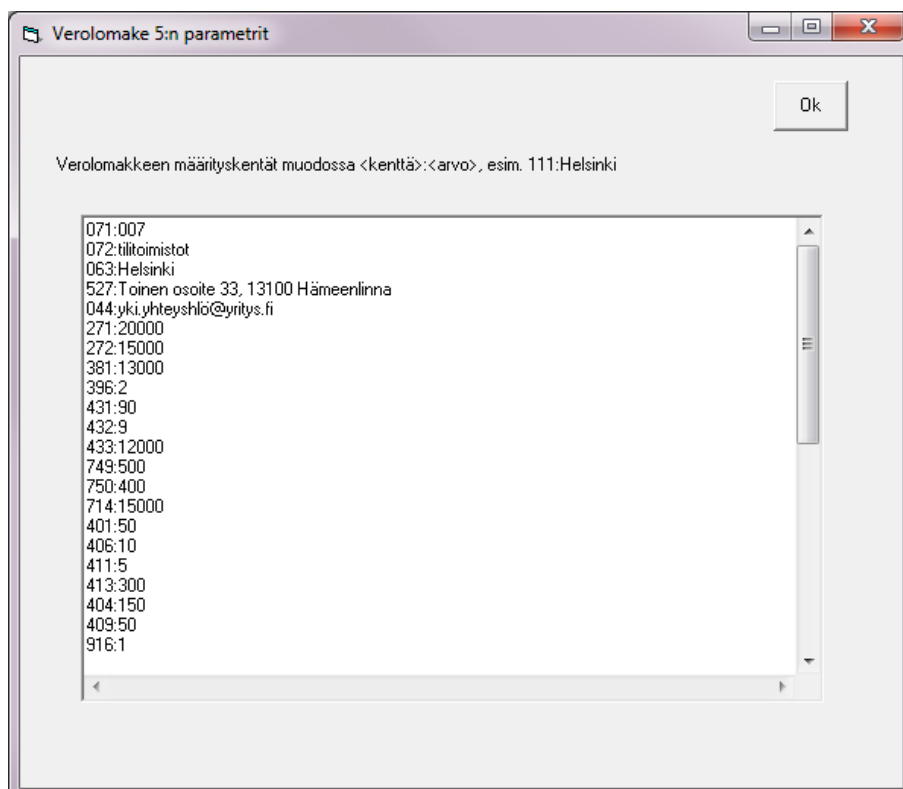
Verolomake 5:n parametrit

Ok

Verolomakkeen määrityskentät muodossa <kenttä>:<arvo>, esim. 111:Helsinki

071:007
072:tilitoimistot
063:Helsinki
527:Toinen osoite 33, 13100 Hämeenlinna
044:yki.yhteyshlö@yritys.fi
271:20000
272:15000
381:13000
396:2
431:90
432:9
433:12000
749:500
750:400
714:15000
401:50
406:10
411:5
413:300
404:150
409:50
916:1